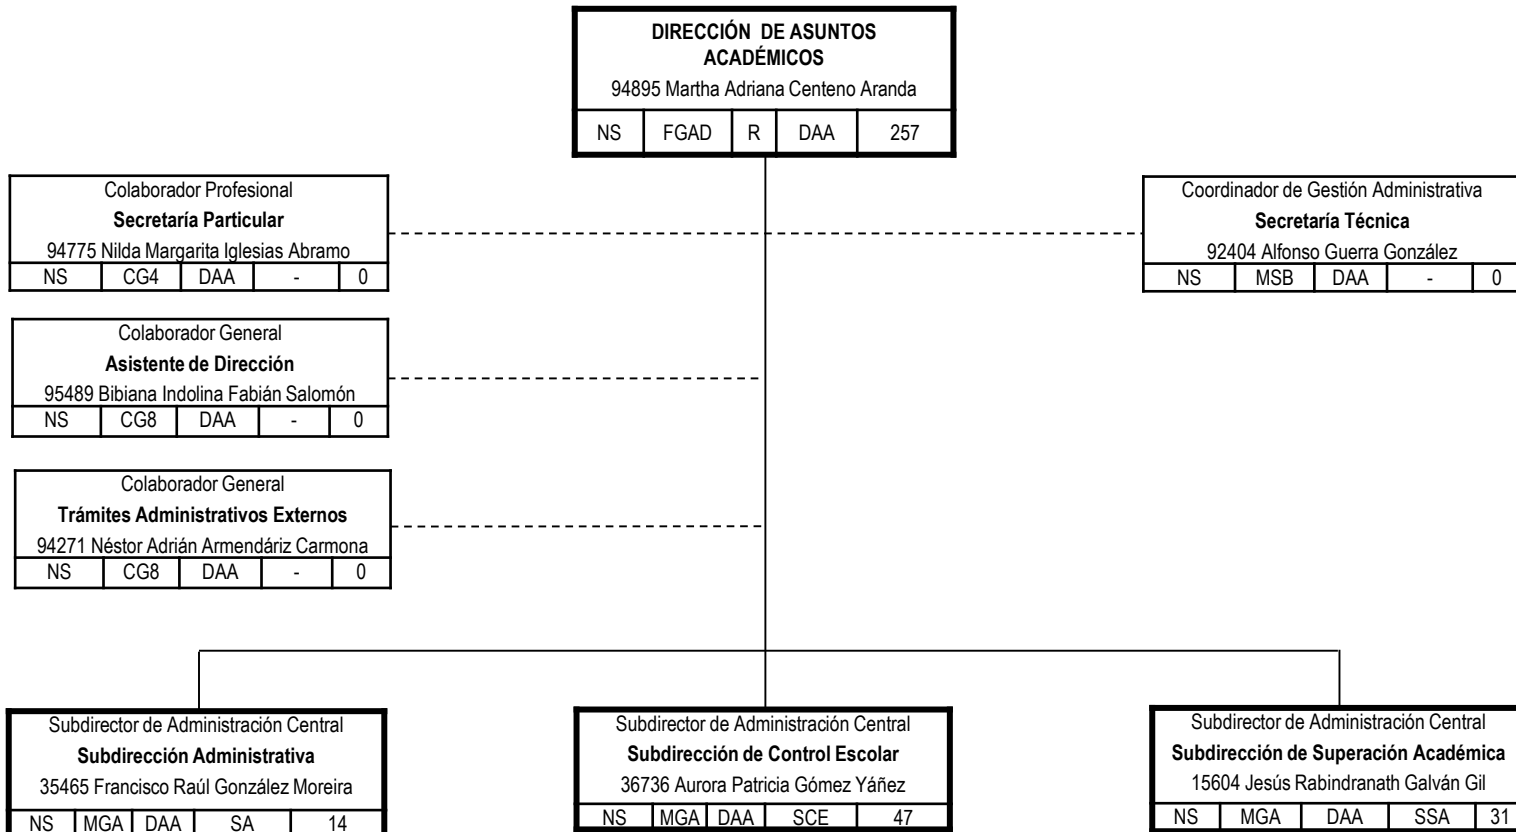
DIRECCIÓN DE ASUNTOS ACADÉMICOS
94895 Martha Adriana Centeno Aranda

| NS | FGAD | R | DAA | 257 |
|---|---|---|---|---|

Colaborador Profesional
Secretaría Particular
94775 Nilda Margarita Iglesias Abramo

| NS | CG4 | DAA | - | 0 |
|---|---|---|---|---|

Coordinador de Gestión Administrativa
Secretaría Técnica
92404 Alfonso Guerra González

| NS | MSB | DAA | - | 0 |
|---|---|---|---|---|

Colaborador General
Asistente de Dirección
95489 Bibiana Indolina Fabián Salomón

| NS | CG8 | DAA | - | 0 |
|---|---|---|---|---|

Colaborador General
Trámites Administrativos Externos
94271 Néstor Adrián Armendáriz Carmona

| NS | CG8 | DAA | - | 0 |
|---|---|---|---|---|

Subdirector de Administración Central
Subdirección Administrativa
35465 Francisco Raúl González Moreira

| NS | MGA | DAA | SA | 14 |
|---|---|---|---|---|

Subdirector de Administración Central
Subdirección de Control Escolar
36736 Aurora Patricia Gómez Yáñez

| NS | MGA | DAA | SCE | 47 |
|---|---|---|---|---|

Subdirector de Administración Central
Subdirección de Superación Académica
15604 Jesús Rabindranath Galván Gil

| NS | MGA | DAA | SSA | 31 |
|---|---|---|---|---|